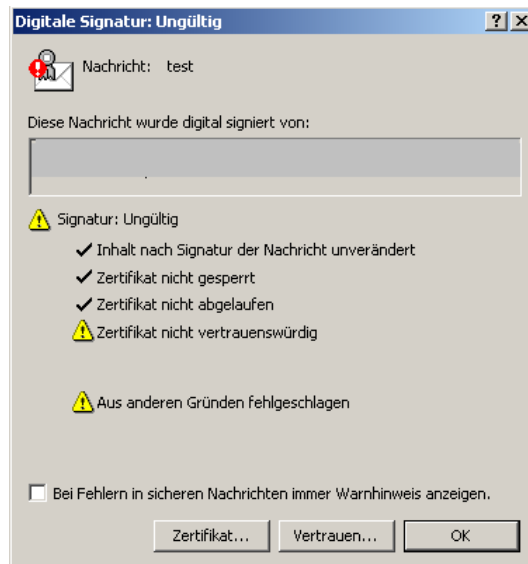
Digitale Signatur: Ungültig

? X

Nachricht: test

Diese Nachricht wurde digital signiert von:

Signatur: Ungültig

✓ Inhalt nach Signatur der Nachricht unverändert

✓ Zertifikat nicht gesperrt

✓ Zertifikat nicht abgelaufen

Zertifikat nicht vertrauenswürdig

Aus anderen Gründen fehlgeschlagen

Bei Fehlern in sicheren Nachrichten immer Warnhinweis anzeigen.

Zertifikat...

Vertrauen...

OK